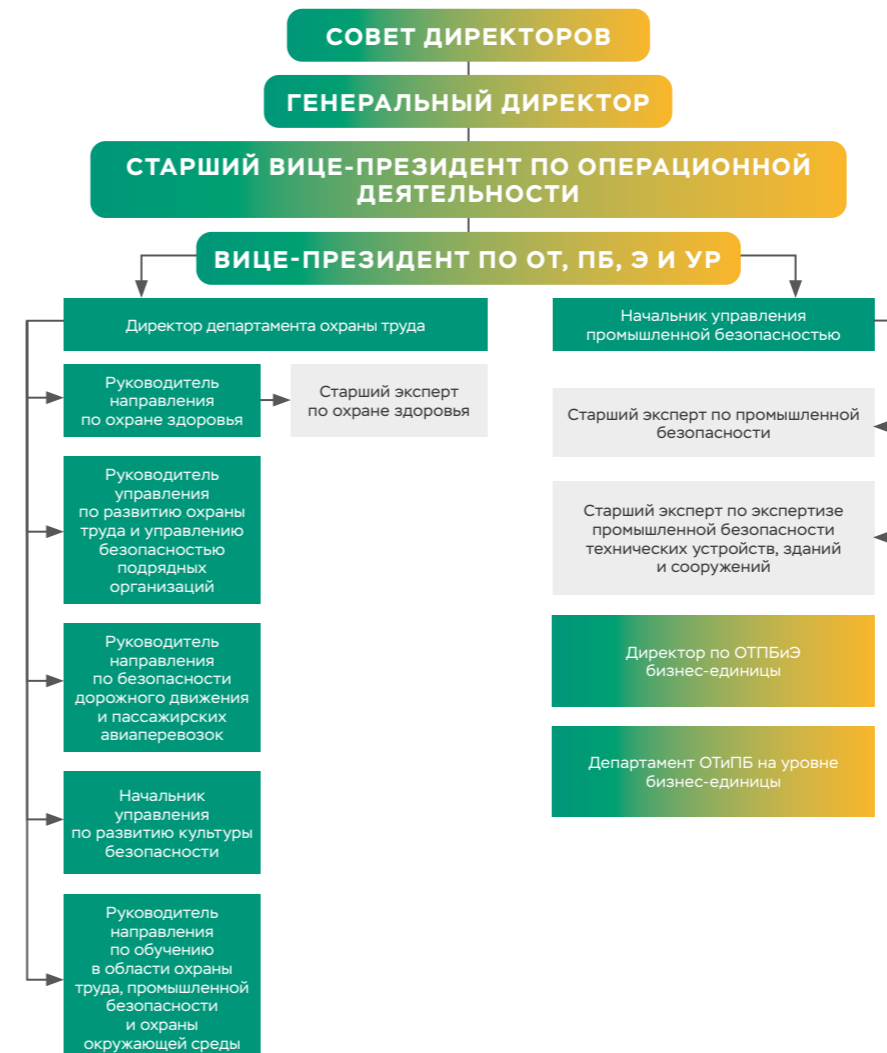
СОВЕТ ДИРЕКТОРОВ

ГЕНЕРАЛЬНЫЙ ДИРЕКТОР

СТАРШИЙ ВИЦЕ-ПРЕЗИДЕНТ ПО ОПЕРАЦИОННОЙ ДЕЯТЕЛЬНОСТИ

ВИЦЕ-ПРЕЗИДЕНТ ПО ОТ, ПБ, Э И УР

Директор департамента охраны труда

Руководитель направления по охране здоровья

Старший эксперт по охране здоровья

Руководитель управления по развитию охраны труда и управлению безопасностью подрядных организаций

Руководитель направления по безопасности дорожного движения и пассажирских авиаперевозок

Начальник управления по развитию культуры безопасности

Руководитель направления по обучению в области охраны труда, промышленной безопасности и охраны окружающей среды

Начальник управления промышленной безопасностью

Старший эксперт по промышленной безопасности

Старший эксперт по экспертизе промышленной безопасности технических устройств, зданий и сооружений

Директор по ОТПБиЭ бизнес-единицы

Департамент ОТиПБ на уровне бизнес-единицы